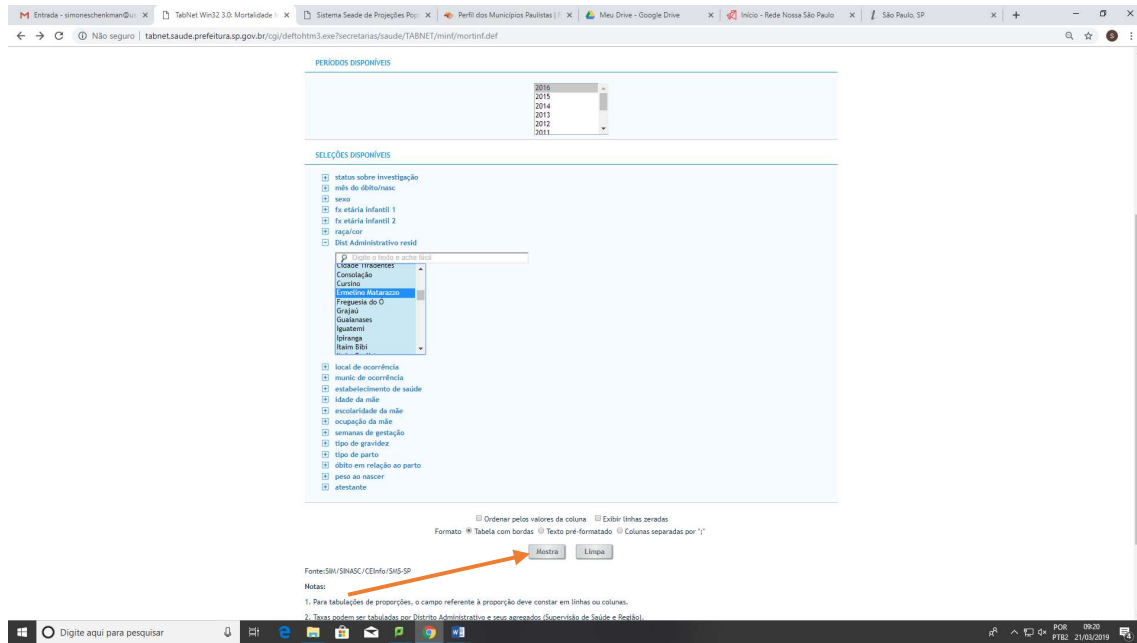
M Entrada - simoneschenkman@u ×
TabNet Win32 3.0: Mortalidade ×
Sistema Seade de Projeções Pop ×
Perfil dos Municípios Paulistas | ×
Meu Drive - Google Drive ×
Início - Rede Nossa São Paulo ×
São Paulo, SP ×

Não seguro | tabnet.saude.prefeitura.sp.gov.br/cgi/deftohtm3.exe?secretarias/saude/TABNET/minf/mortinf.def

PERÍODOS DISPONÍVEIS

2016
2015
2014
2013
2012
2011

SELEÇÕES DISPONÍVEIS

status sobre investigação
mês do óbito/nasc
sexo
fx etária infantil 1
fx etária infantil 2
raça/cor
Dist Administrativo resid

Digite o texto e ache fácil
Cidade Tiradentes
Consolação
Cursino
Ermelino Matarazzo
Freguesia do Ó
Grajaú
Guaianases
Iguatemi
Ipiranga
Itaim Bibi

local de ocorrência
munic de ocorrência
estabelecimento de saúde
idade da mãe
escolaridade da mãe
ocupação da mãe
semanas de gestação
tipo de gravidez
tipo de parto
óbito em relação ao parto
peso ao nascer
atestante

Ordenar pelos valores da coluna Exibir linhas zeradas
Formato Tabela com bordas Texto pré-formatado Colunas separadas por ";"

Mostra Limpa

Fonte:SIM/SINASC/CEInfo/SMS-SP

Notas:

1. Para tabulações de proporções, o campo referente à proporção deve constar em linhas ou colunas.

2. Taxas podem ser tabuladas por Distrito Administrativo e seus agregados (Supervisão de Saúde e Região).

Digite aqui para pesquisar

POR PTB2 09:20 21/03/2019